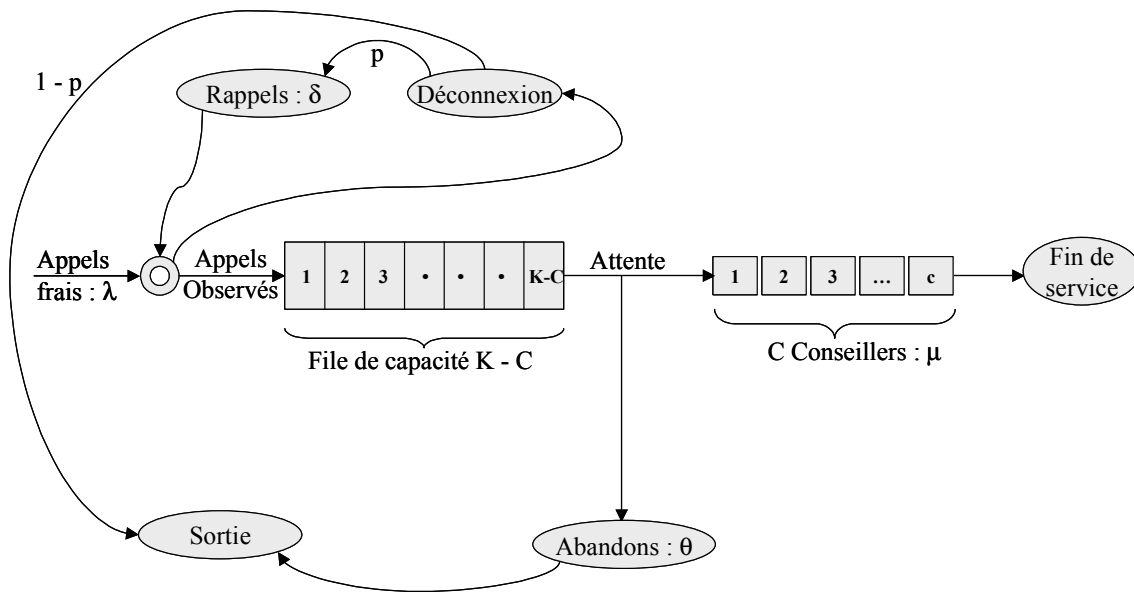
1 - p

p

Rappels : $\delta$

Déconnexion

Appels frais : $\lambda$

Appels Observés

| 1 | 2 | 3 | • | • | • | K-C |
|---|---|---|---|---|---|---|

Attente

| 1 | 2 | 3 | ... | c |
|---|---|---|---|---|

Fin de service

File de capacité K - C

C Conseillers : $\mu$

Sortie

Abandons : $\theta$